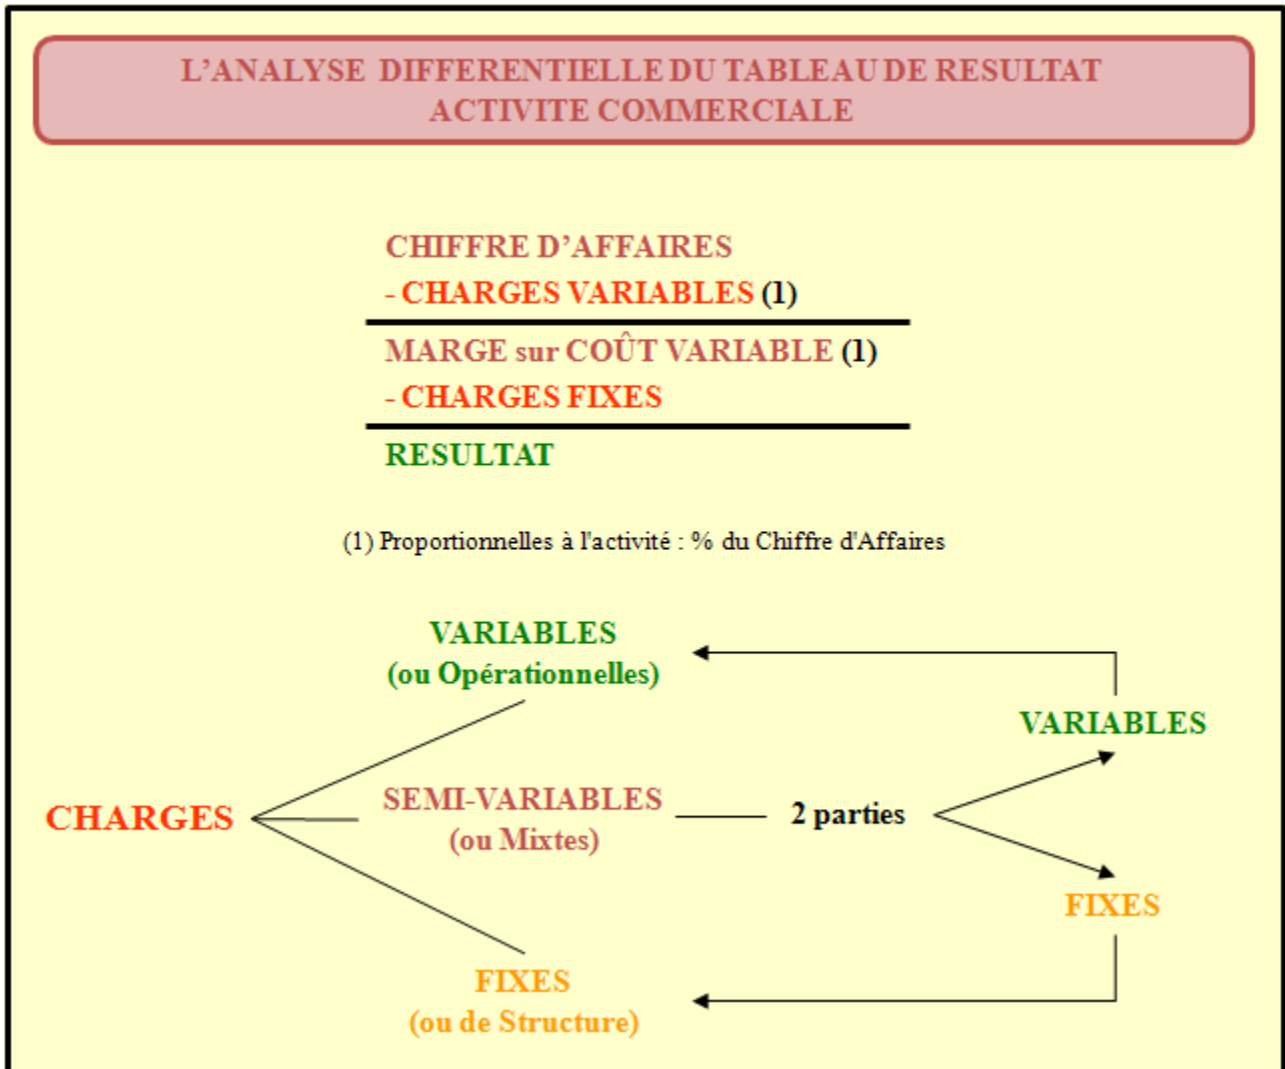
L'ANALYSE DIFFERENTIELLE DU TABLEAU DE RESULTAT
ACTIVITE COMMERCIALE

CHIFFRE D'AFFAIRES
- CHARGES VARIABLES (1)

MARGE sur COÛT VARIABLE (1)
- CHARGES FIXES

RESULTAT

(1) Proportionnelles à l'activité : % du Chiffre d'Affaires

VARIABLES
(ou Opérationnelles)

CHARGES

SEMI-VARIABLES
(ou Mixtes)

2 parties

VARIABLES

FIXES

FIXES
(ou de Structure)